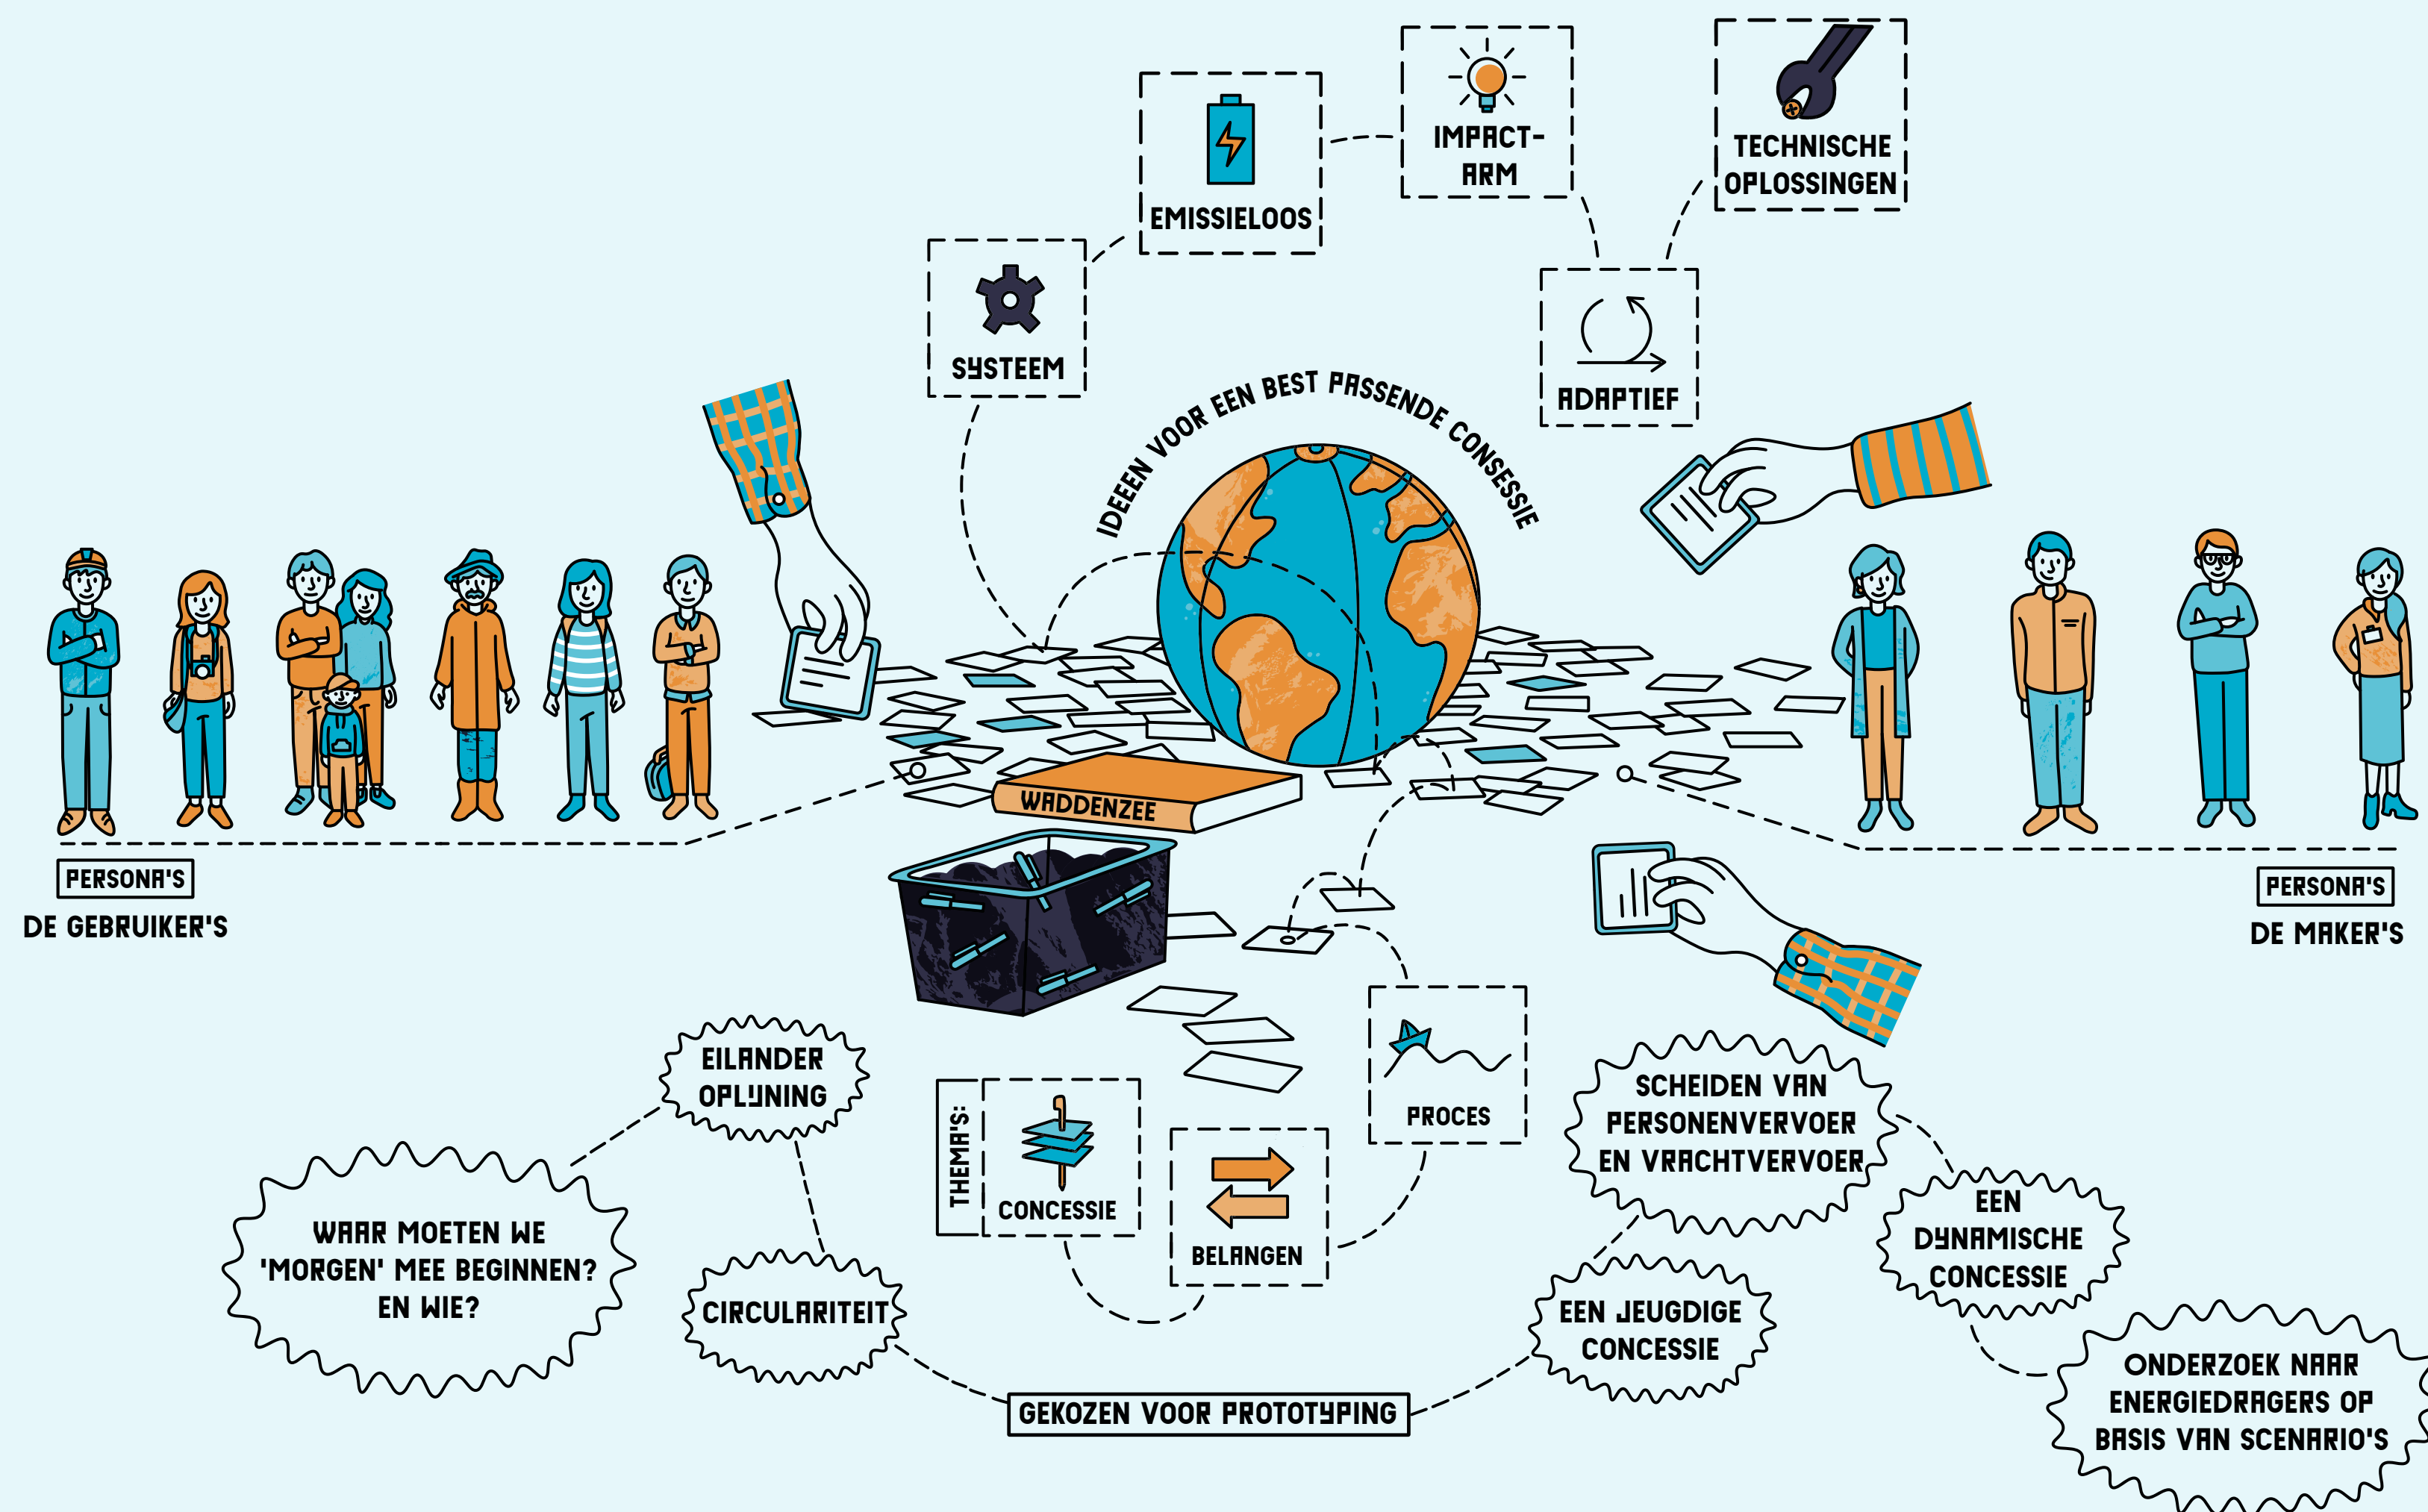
EMISSIELOOS

IMPACT-ARM

TECHNISCHE OPLOSSINGEN

SYSTEEM

ADAPTIEF

IDEEEN VOOR EEN BEST PASSENDE CONSESSIE

WADDENZEE

PERSONA'S
DE GEBRUIKER'S

PERSONA'S
DE MAKER'S

EILANDER OPLIJNING

WAAR MOETEN WE 'MORGEN' MEE BEGINNEN? EN WIE?

CIRCULARITEIT

THEMA'S:

CONCESSIE

BELANGEN

PROCES

SCHEIDEN VAN PERSONENVERVOER EN VRACHTVERVOER

EEN DYNAMISCHE CONCESSIE

EEN JEUGDIGE CONCESSIE

ONDERZOEK NAAR ENERGIEDRAGERS OP BASIS VAN SCENARIO'S

GEKOZEN VOOR PROTOTYPING